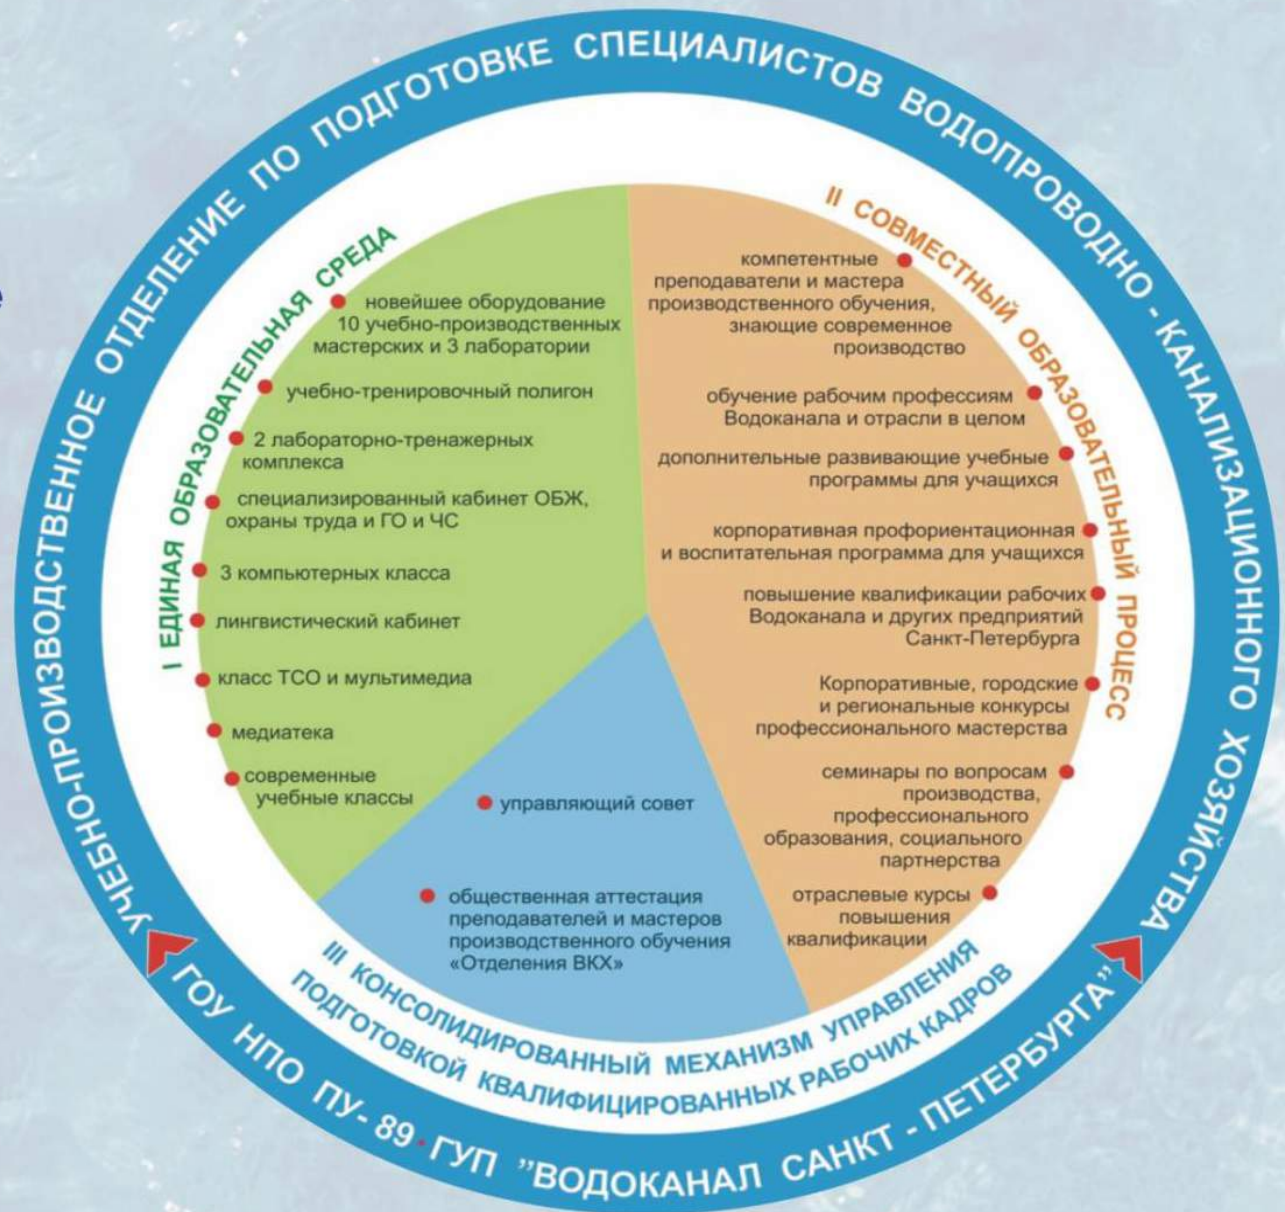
УЧЕБНО-ПРОИЗВОДСТВЕННОЕ ОТДЕЛЕНИЕ ПО ПОДГОТОВКЕ СПЕЦИАЛИСТОВ ВОДОПРОВОДНО - КАНАЛИЗАЦИОННОГО ХОЗЯЙСТВА

ГОУ НПО ПУ- 89 - ГУП "ВОДОКАНАЛ САНКТ - ПЕТЕРБУРГА"

I ЕДИНАЯ ОБРАЗОВАТЕЛЬНАЯ СРЕДА

новейшее оборудование 10 учебно-производственных мастерских и 3 лаборатории

учебно-тренировочный полигон

2 лабораторно-тренажерных комплекса

специализированный кабинет ОБЖ, охраны труда и ГО и ЧС

3 компьютерных класса

лингвистический кабинет

класс ТСО и мультимедиа

медиатека

современные учебные классы

II СОВМЕСТНЫЙ ОБРАЗОВАТЕЛЬНЫЙ ПРОЦЕСС

компетентные преподаватели и мастера производственного обучения, знающие современное производство

обучение рабочим профессиям Водоканала и отрасли в целом

дополнительные развивающие учебные программы для учащихся

корпоративная профориентационная и воспитательная программа для учащихся

повышение квалификации рабочих Водоканала и других предприятий Санкт-Петербурга

Корпоративные, городские и региональные конкурсы профессионального мастерства

семинары по вопросам производства, профессионального образования, социального партнерства

отраслевые курсы повышения квалификации

управляющий совет

общественная аттестация преподавателей и мастеров производственного обучения «Отделения ВКХ»

III КОНСОЛИДИРОВАННЫЙ МЕХАНИЗМ УПРАВЛЕНИЯ ПОДГОТОВКОЙ КВАЛИФИЦИРОВАННЫХ РАБОЧИХ КАДРОВ